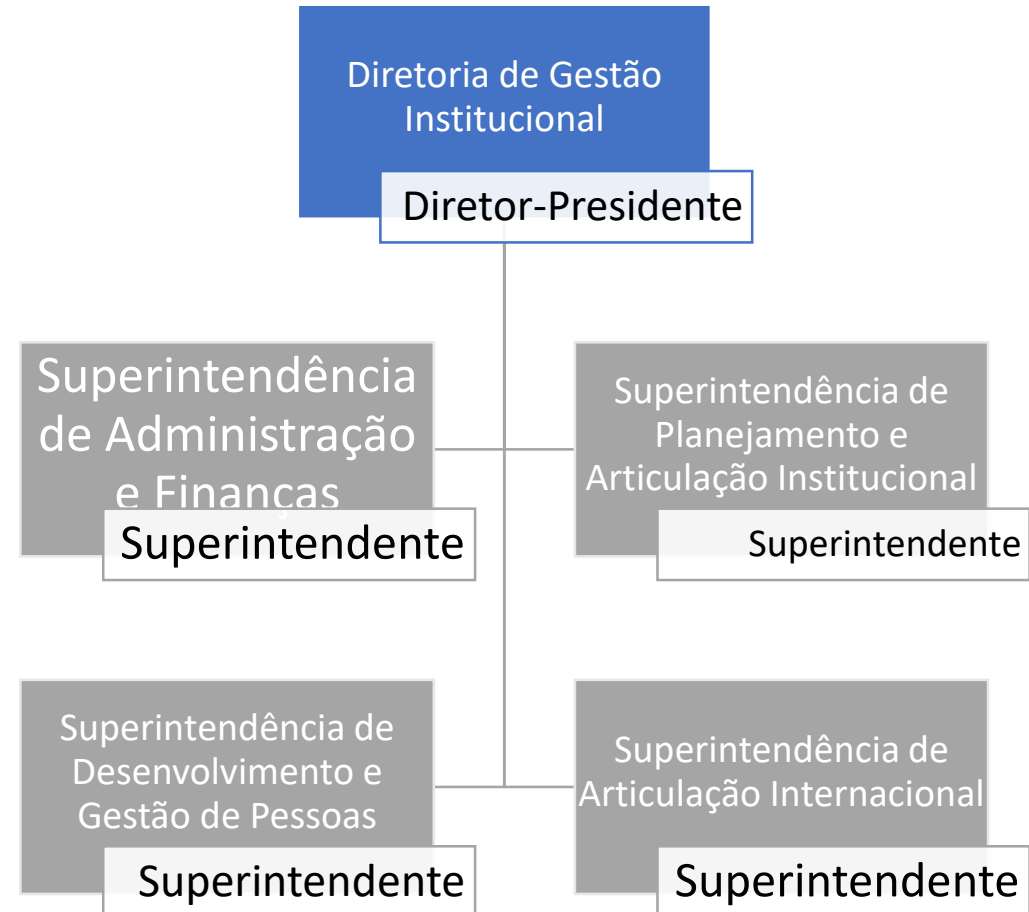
Diretoria de Gestão Institucional

Diretor-Presidente

Superintendência de Administração e Finanças

Superintendente

Superintendência de Planejamento e Articulação Institucional

Superintendente

Superintendência de Desenvolvimento e Gestão de Pessoas

Superintendente

Superintendência de Articulação Internacional

Superintendente